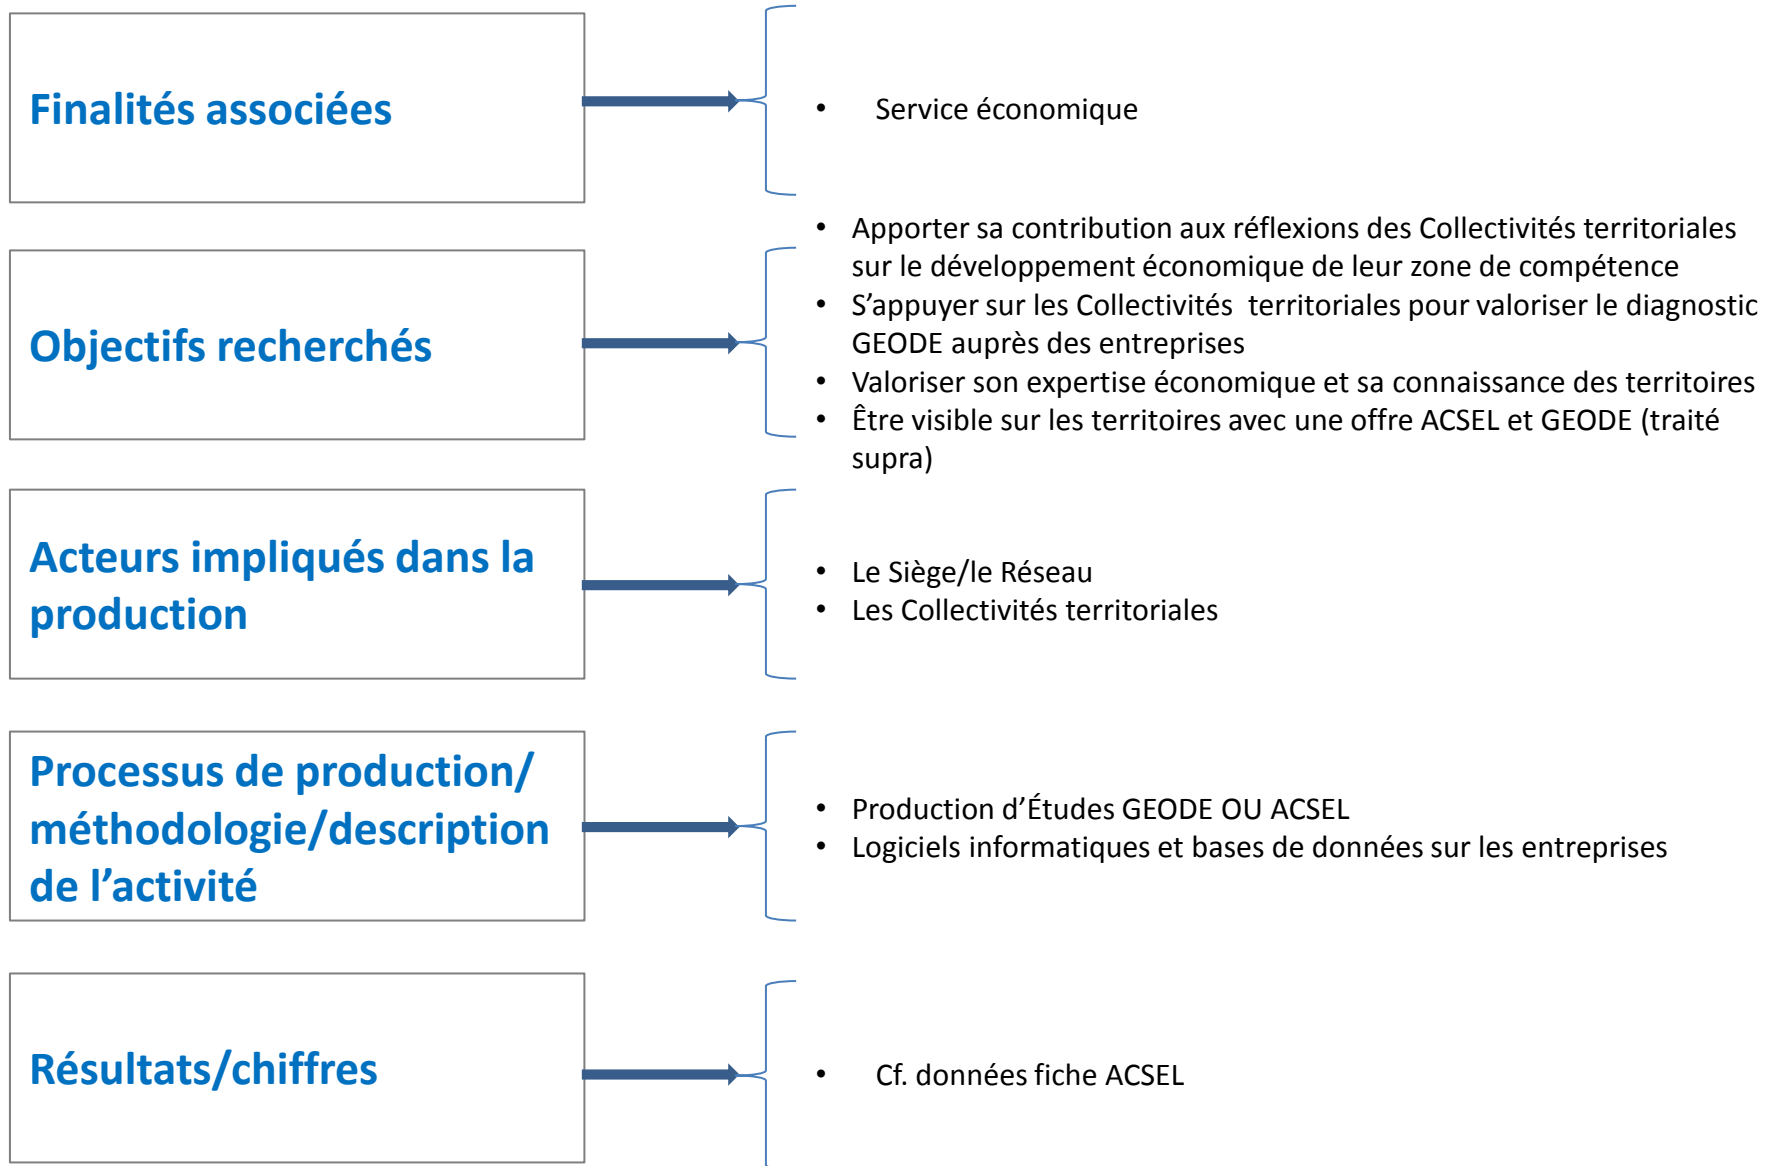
Finalités associées

- Service économique

Objectifs recherchés

- Apporter sa contribution aux réflexions des Collectivités territoriales sur le développement économique de leur zone de compétence
- S’appuyer sur les Collectivités  territoriales pour valoriser le diagnostic GEODE auprès des entreprises
- Valoriser son expertise économique et sa connaissance des territoires
- Être visible sur les territoires avec une offre ACSEL et GEODE (traité supra)

Acteurs impliqués dans la production

- Le Siège/le Réseau
- Les Collectivités territoriales

Processus de production/ méthodologie/description de l’activité

- Production d’Études GEODE OU ACSEL
- Logiciels informatiques et bases de données sur les entreprises

Résultats/chiffres

- Cf. données fiche ACSEL